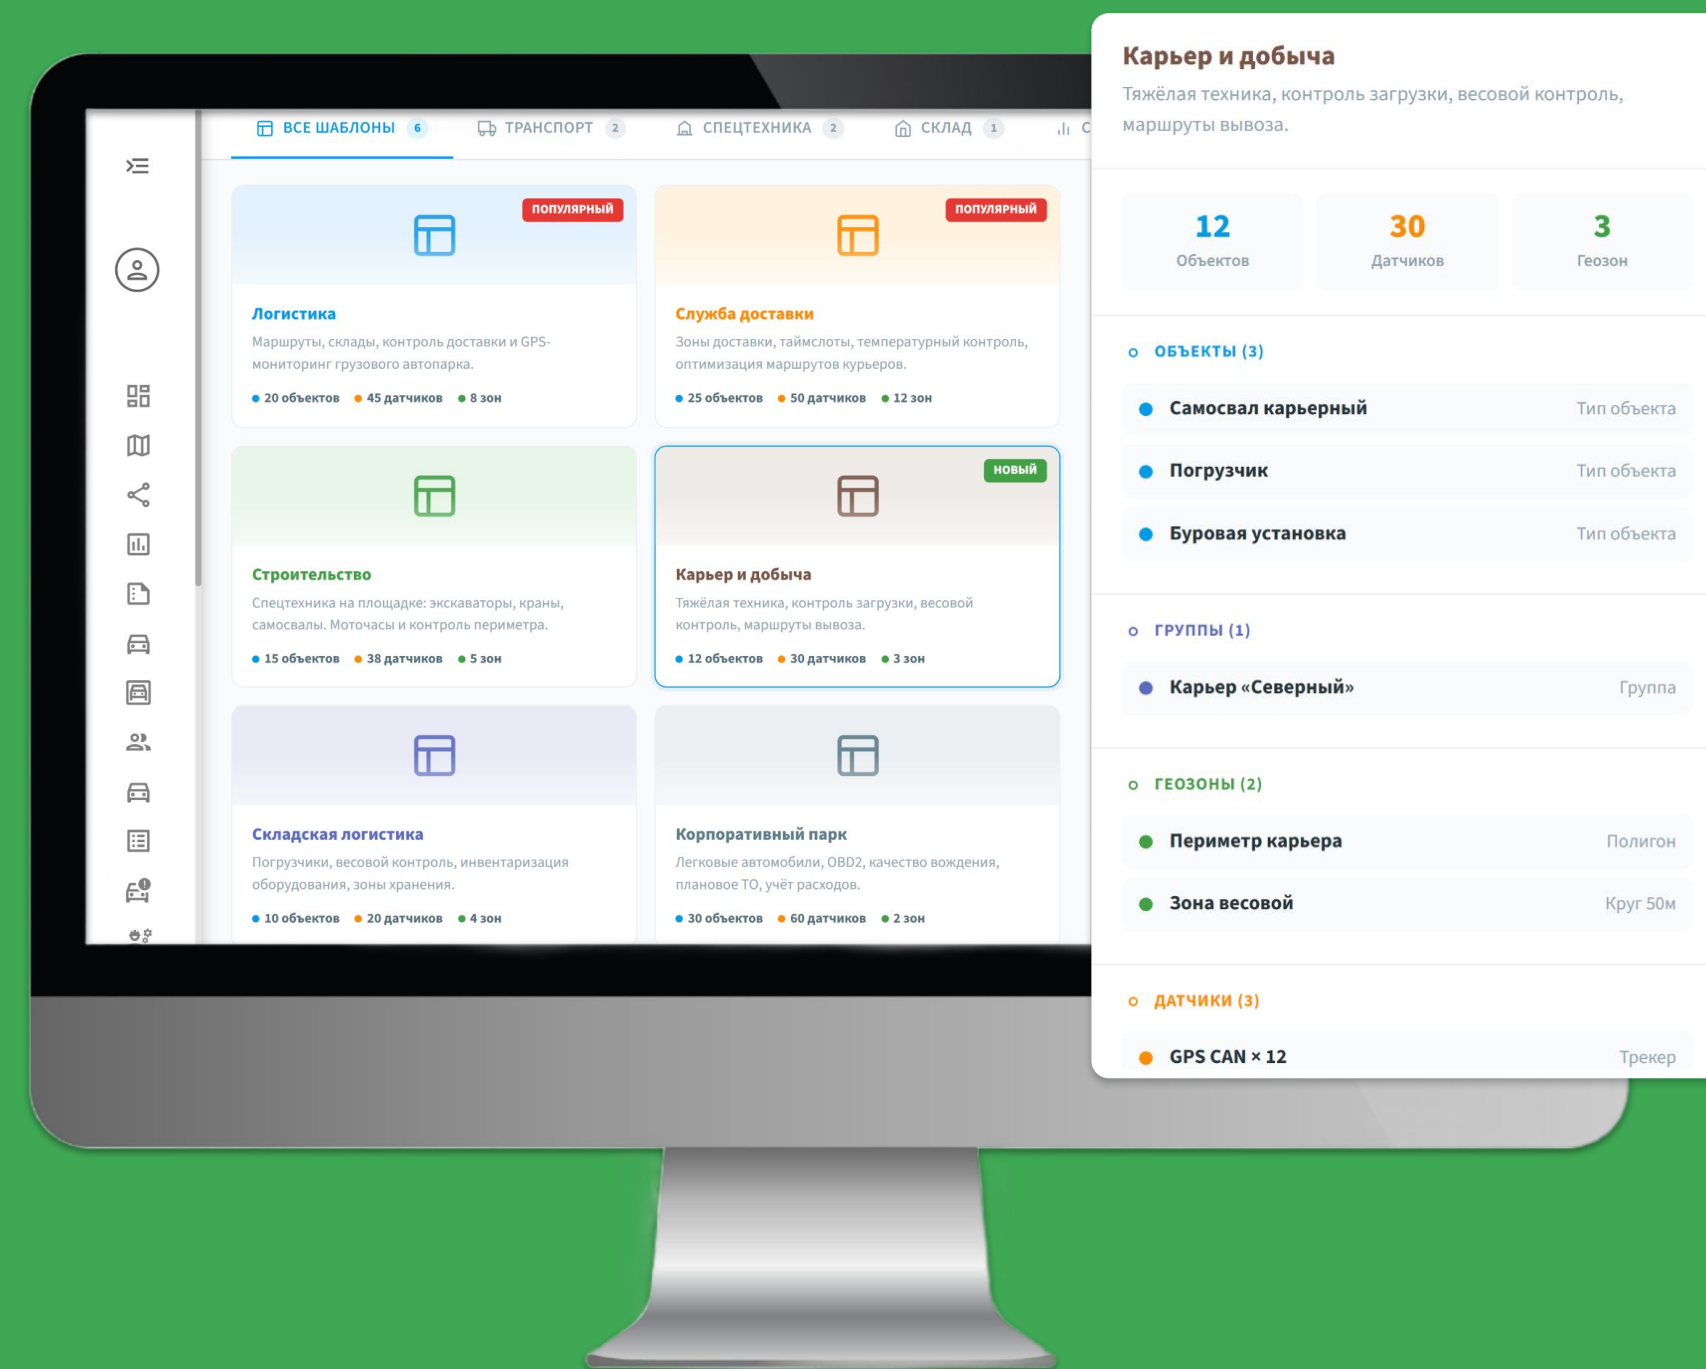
ВСЕ ШАБЛОНЫ 6 ТРАНСПОРТ 2 СПЕЦТЕХНИКА 2 СКЛАД 1 С

ПОПУЛЯРНЫЙ

Логистика

Маршруты, склады, контроль доставки и GPS-мониторинг грузового автопарка.

20 объектов 45 датчиков 8 зон

ПОПУЛЯРНЫЙ

Служба доставки

Зоны доставки, таймслоты, температурный контроль, оптимизация маршрутов курьеров.

25 объектов 50 датчиков 12 зон

Строительство

Спецтехника на площадке: экскаваторы, краны, самосвалы. Моточасы и контроль периметра.

15 объектов 38 датчиков 5 зон

НОВЫЙ

Карьер и добыча

Тяжёлая техника, контроль загрузки, весовой контроль, маршруты вывоза.

12 объектов 30 датчиков 3 зон

Складская логистика

Погрузчики, весовой контроль, инвентаризация оборудования, зоны хранения.

10 объектов 20 датчиков 4 зон

Корпоративный парк

Легковые автомобили, OBD2, качество вождения, плановое ТО, учёт расходов.

30 объектов 60 датчиков 2 зон

Карьер и добыча

Тяжёлая техника, контроль загрузки, весовой контроль, маршруты вывоза.

12 Объектов

30 Датчиков

3 Геозон

ОБЪЕКТЫ (3)

Самосвал карьерный Тип объекта

Погрузчик Тип объекта

Буровая установка Тип объекта

ГРУППЫ (1)

Карьер «Северный» Группа

ГЕОЗОНЫ (2)

Периметр карьера Полигон

Зона весовой Круг 50м

ДАТЧИКИ (3)

GPS CAN × 12 Трекер